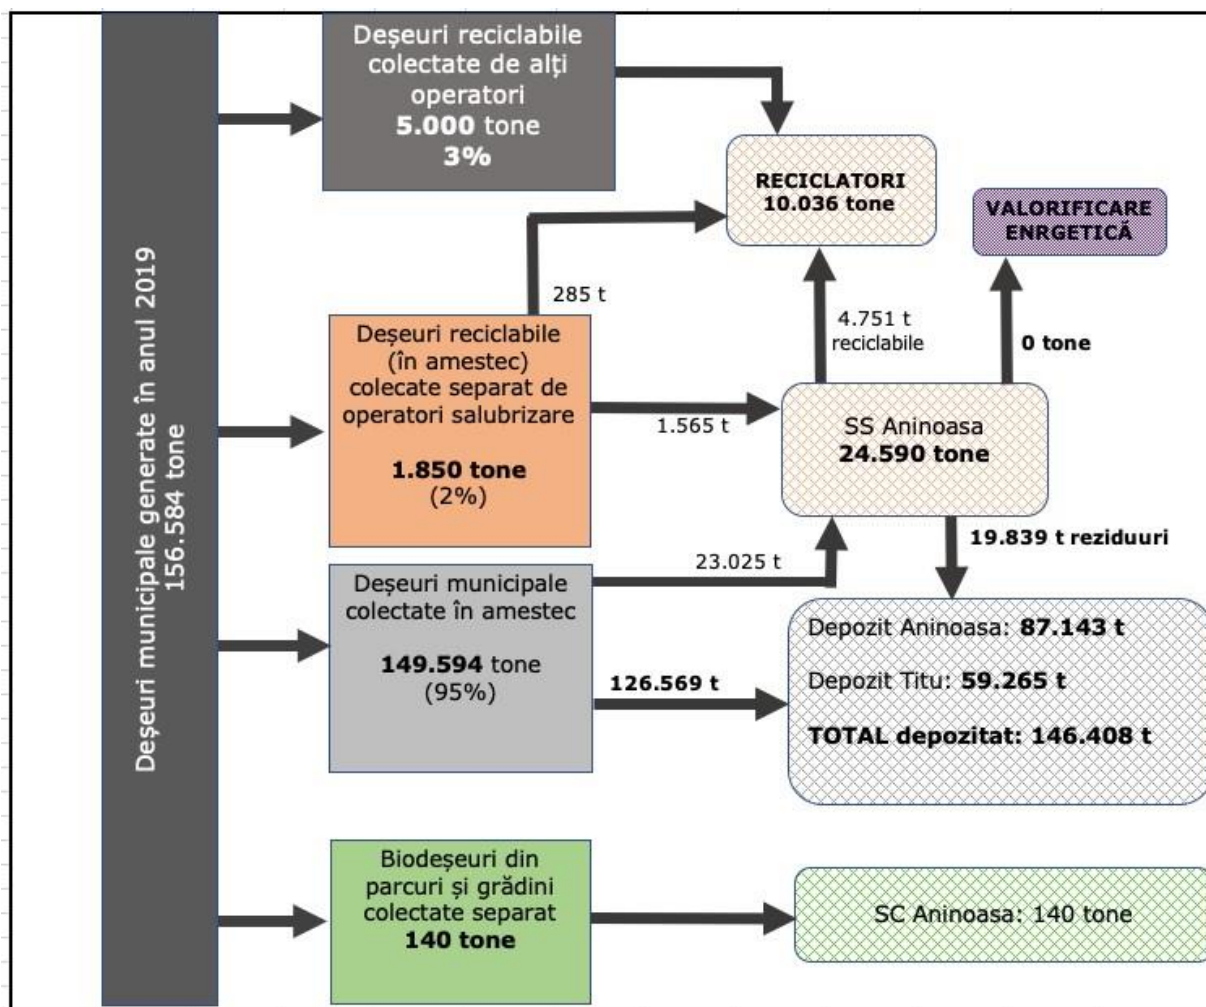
Deșeuri municipale generate în anul 2019
156.584 tone

Deșeuri reciclabile colectate de alți operatori
**5.000** tone
**3%**

RECICLATORI
10.036 tone

VALORIFICARE ENRGETICĂ

285 t

Deșeuri reciclabile (în amestec) colecate separat de operatori salubrizare

**1.850 tone**
(2%)

4.751 t reciclabile

0 tone

1.565 t

SS Aninoasa
**24.590 tone**

19.839 t reziduuri

23.025 t

Deșeuri municipale colectate în amestec

**149.594** tone
(95%)

126.569 t

Depozit Aninoasa: **87.143 t**

Depozit Titu: **59.265 t**

**TOTAL depozitat: 146.408 t**

Biodeșeuri din parcuri și grădini colectate separat
**140 tone**

SC Aninoasa: 140 tone